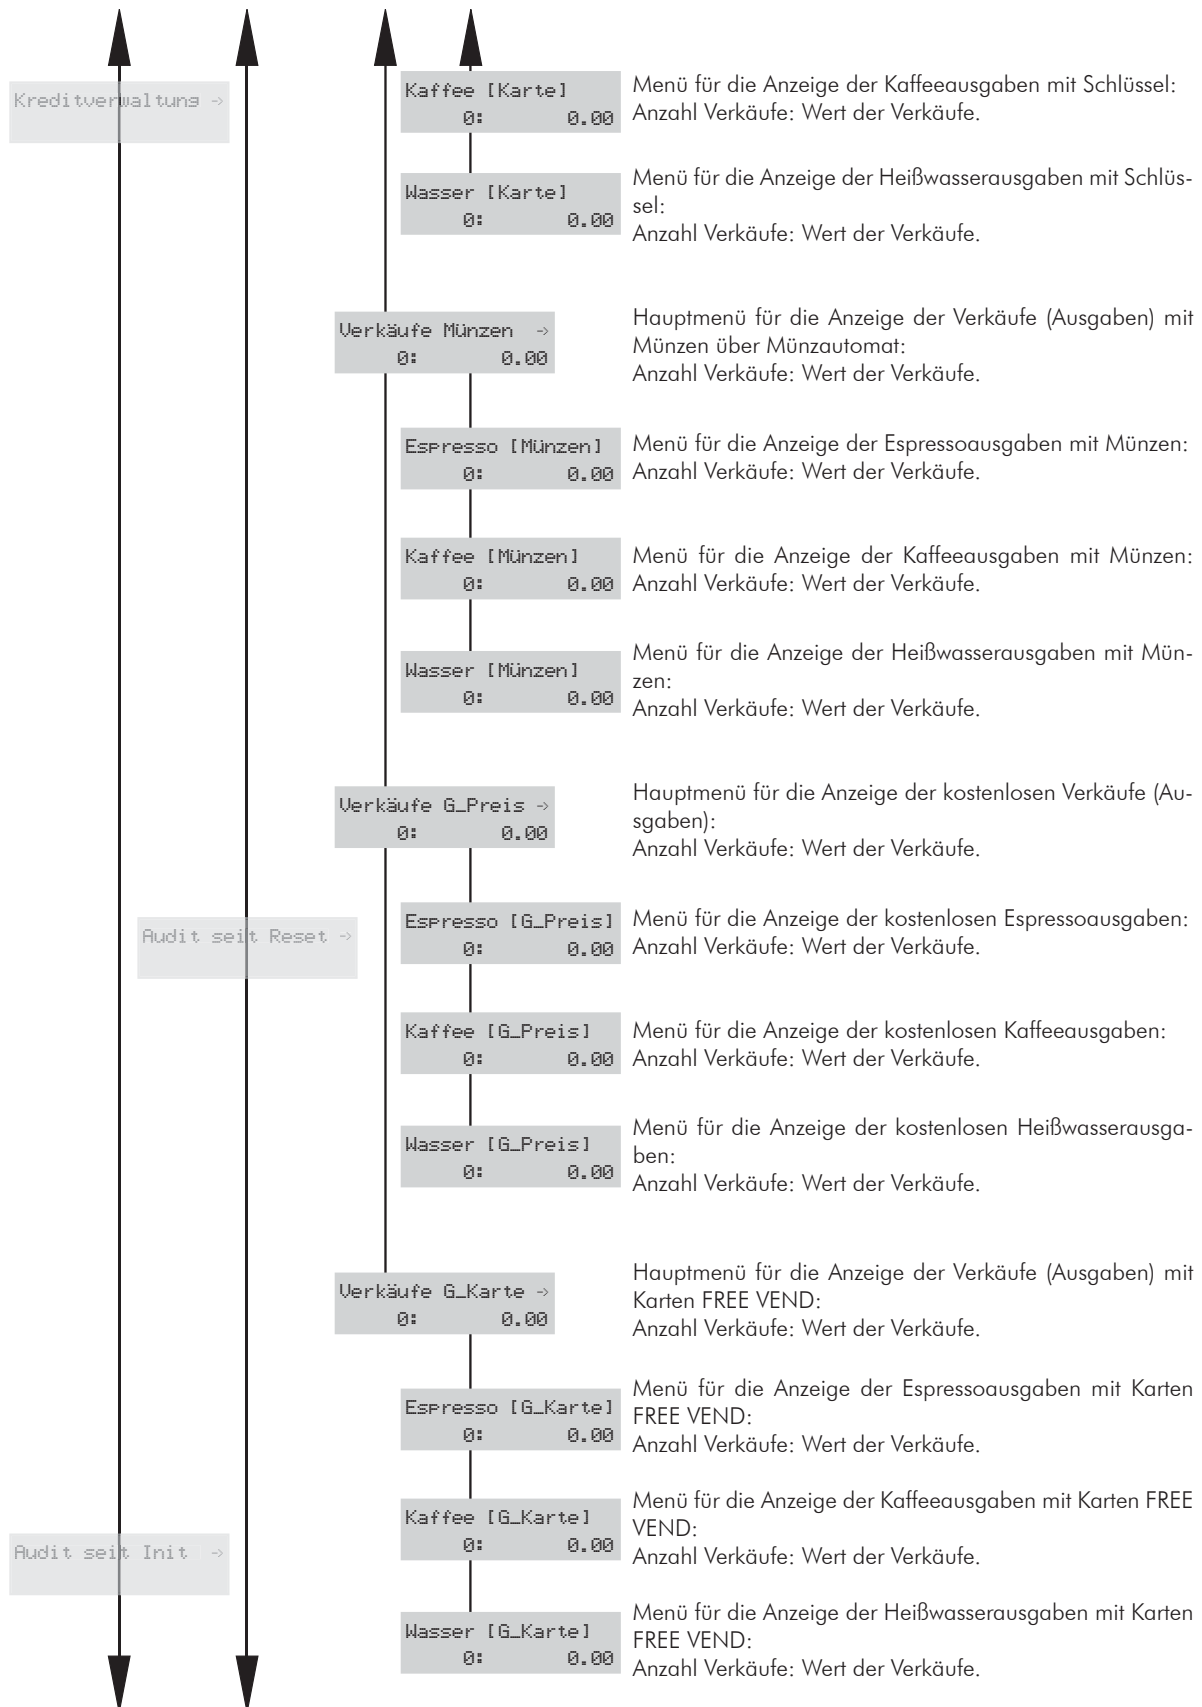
Kreditverwaltung →

Kaffee [Karte]
0: 0.00

Menü für die Anzeige der Kaffeeausgaben mit Schlüssel: Anzahl Verkäufe: Wert der Verkäufe.

Wasser [Karte]
0: 0.00

Menü für die Anzeige der Heißwasserausgaben mit Schlüssel:
Anzahl Verkäufe: Wert der Verkäufe.

Verkäufe Münzen →
0: 0.00

Hauptmenü für die Anzeige der Verkäufe (Ausgaben) mit Münzen über Münzautomat:
Anzahl Verkäufe: Wert der Verkäufe.

Espresso [Münzen]
0: 0.00

Menü für die Anzeige der Espressoausgaben mit Münzen: Anzahl Verkäufe: Wert der Verkäufe.

Kaffee [Münzen]
0: 0.00

Menü für die Anzeige der Kaffeeausgaben mit Münzen: Anzahl Verkäufe: Wert der Verkäufe.

Wasser [Münzen]
0: 0.00

Menü für die Anzeige der Heißwasserausgaben mit Münzen:
Anzahl Verkäufe: Wert der Verkäufe.

Verkäufe G_Preis →
0: 0.00

Hauptmenü für die Anzeige der kostenlosen Verkäufe (Ausgaben):
Anzahl Verkäufe: Wert der Verkäufe.

Audit seit Reset →

Espresso [G_Preis]
0: 0.00

Menü für die Anzeige der kostenlosen Espressoausgaben: Anzahl Verkäufe: Wert der Verkäufe.

Kaffee [G_Preis]
0: 0.00

Menü für die Anzeige der kostenlosen Kaffeeausgaben: Anzahl Verkäufe: Wert der Verkäufe.

Wasser [G_Preis]
0: 0.00

Menü für die Anzeige der kostenlosen Heißwasserausgaben:
Anzahl Verkäufe: Wert der Verkäufe.

Verkäufe G_Karte →
0: 0.00

Hauptmenü für die Anzeige der Verkäufe (Ausgaben) mit Karten FREE VEND:
Anzahl Verkäufe: Wert der Verkäufe.

Espresso [G_Karte]
0: 0.00

Menü für die Anzeige der Espressoausgaben mit Karten FREE VEND:
Anzahl Verkäufe: Wert der Verkäufe.

Audit seit Init →

Kaffee [G_Karte]
0: 0.00

Menü für die Anzeige der Kaffeeausgaben mit Karten FREE VEND:
Anzahl Verkäufe: Wert der Verkäufe.

Wasser [G_Karte]
0: 0.00

Menü für die Anzeige der Heißwasserausgaben mit Karten FREE VEND:
Anzahl Verkäufe: Wert der Verkäufe.